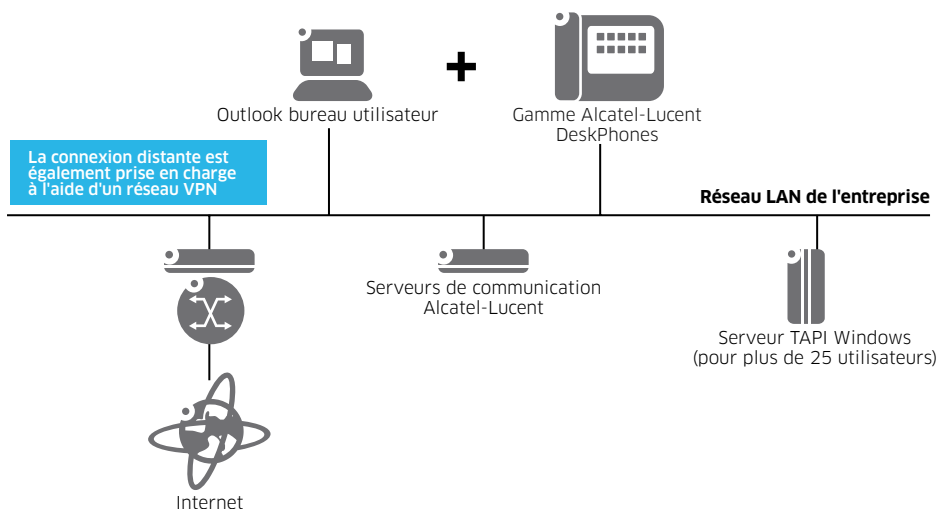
Outlook bureau utilisateur

+

Gamme Alcatel-Lucent DeskPhones

La connexion distante est également prise en charge à l'aide d'un réseau VPN

Réseau LAN de l'entreprise

Serveurs de communication Alcatel-Lucent

Serveur TAPI Windows (pour plus de 25 utilisateurs)

Internet